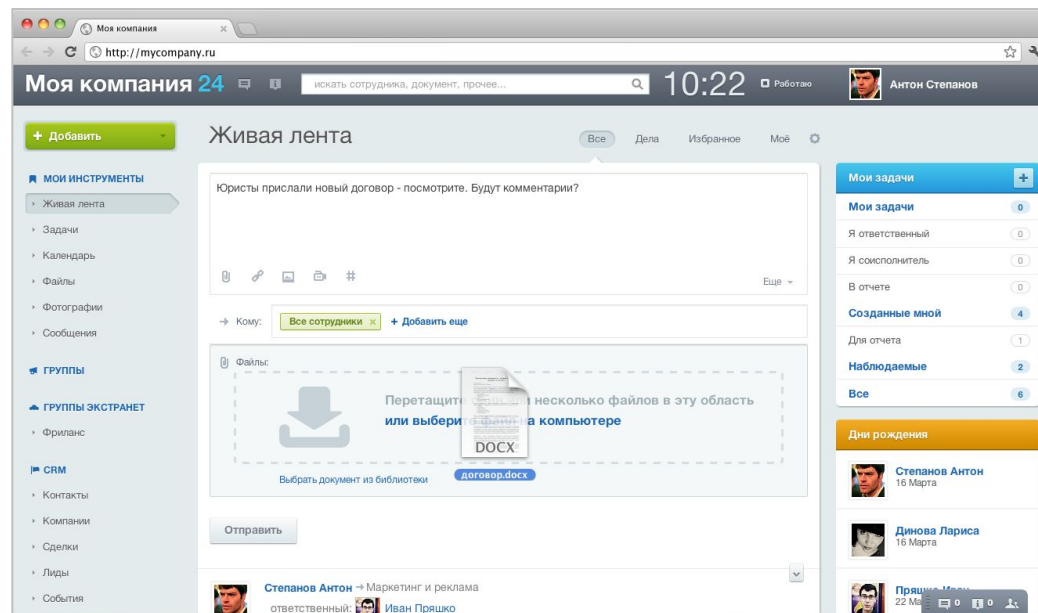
Моя компания ×

http://mycompany.ru

Моя компания 24

искать сотрудника, документ, прочее...

10:22

Работаю

Антон Степанов

+ Добавить

Живая лента

Все Дела Избранное Моё

МОИ ИНСТРУМЕНТЫ

Живая лента

Задачи

Календарь

Файлы

Фотографии

Сообщения

ГРУППЫ

ГРУППЫ ЭКСТРАНЕТ

Фриланс

CRM

Контакты

Компании

Сделки

Лиды

События

Юристы прислали новый договор - посмотрите. Будут комментарии?

Еще

→ Кому: Все сотрудники × + Добавить еще

Файлы:

Перетащите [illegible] несколько файлов в эту область

или выберите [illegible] компьютере

DOCX

договор.docx

Выбрать документ из библиотеки

Отправить

Степанов Антон → Маркетинг и реклама

ответственный: Иван Пряшко

Мои задачи +

Мои задачи 0

Я ответственный 0

Я соисполнитель 0

В отчете 0

Созданные мной 4

Для отчета 1

Наблюдаемые 2

Все 6

Дни рождения

Степанов Антон
16 Марта

Динова Лариса
16 Марта

Пряшко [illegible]
22 Ма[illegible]

0 0